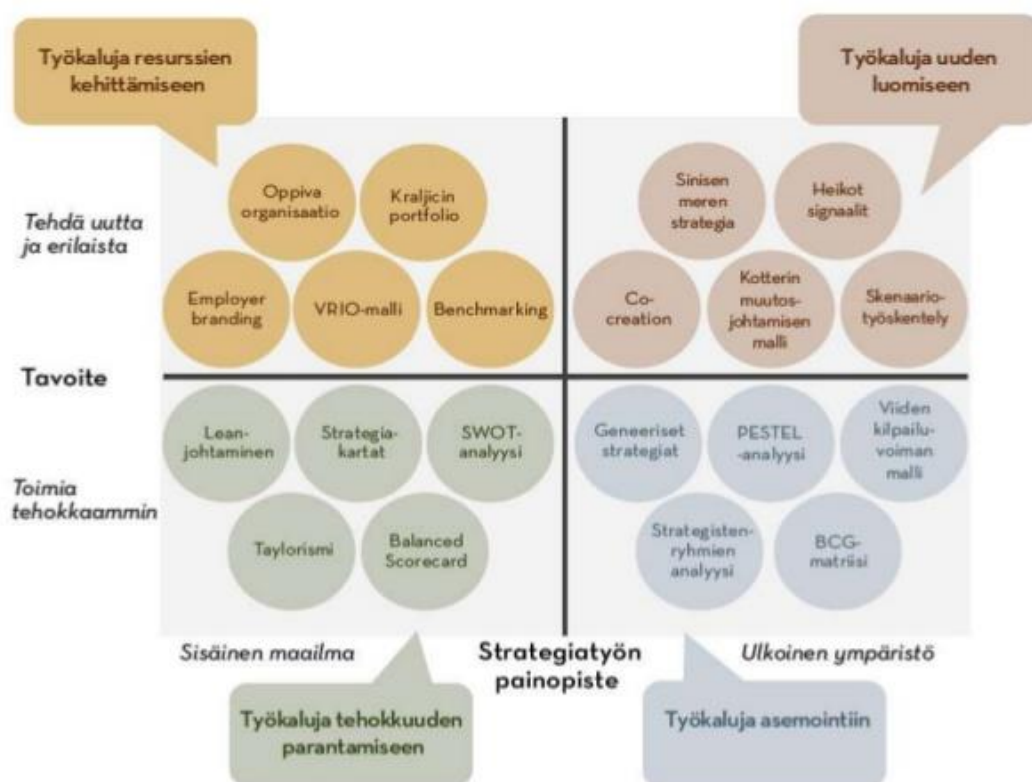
Työkaluja resurssien kehittämiseen

Työkaluja uuden luomiseen

Tehdä uutta ja erilaista

Oppiva organisaatio

Kraljicin portfolio

Employer branding

VRIO-malli

Benchmarking

Sinisen meren strategia

Heikot signaalit

Co-creation

Kotterin muutosjohtamisen malli

Skenaariotyöskentely

Tavoite

Toimia tehokkaammin

Leanjohtaminen

Strategiakartat

SWOT-analyysi

Taylorismi

Balanced Scorecard

Geneeriset strategiat

PESTEL -analyysi

Viiden kilpailuvoiman malli

Strategistenryhmien analyysi

BCG-matriisi

Sisäinen maailma

Strategiatyön painopiste

Ulkoinen ympäristö

Työkaluja tehokkuuden parantamiseen

Työkaluja asemointiin